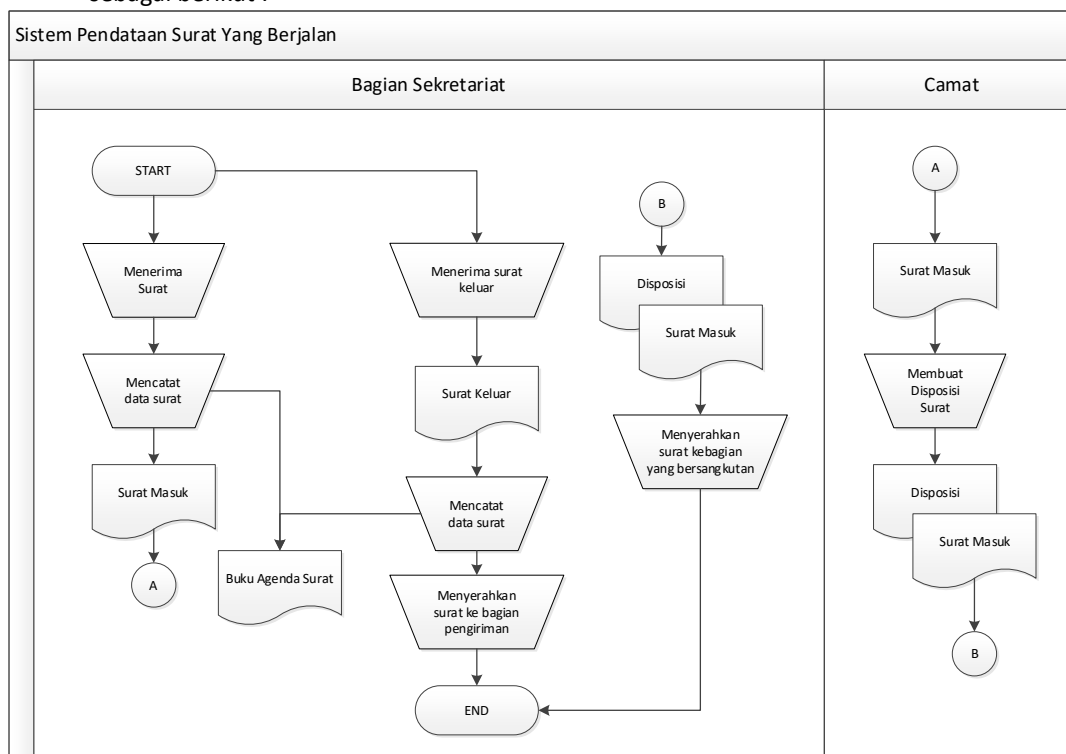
sebagai berikut :

Sistem Pendataan Surat Yang Berjalan

Bagian Sekretariat

Camat

START

Menerima Surat

Mencatat data surat

Surat Masuk

A

Buku Agenda Surat

Menerima surat keluar

Surat Keluar

Mencatat data surat

Menyerahkan surat ke bagian pengiriman

END

B

Disposisi

Surat Masuk

Menyerahkan surat kebagian yang bersangkutan

A

Surat Masuk

Membuat Disposisi Surat

Disposisi

Surat Masuk

B